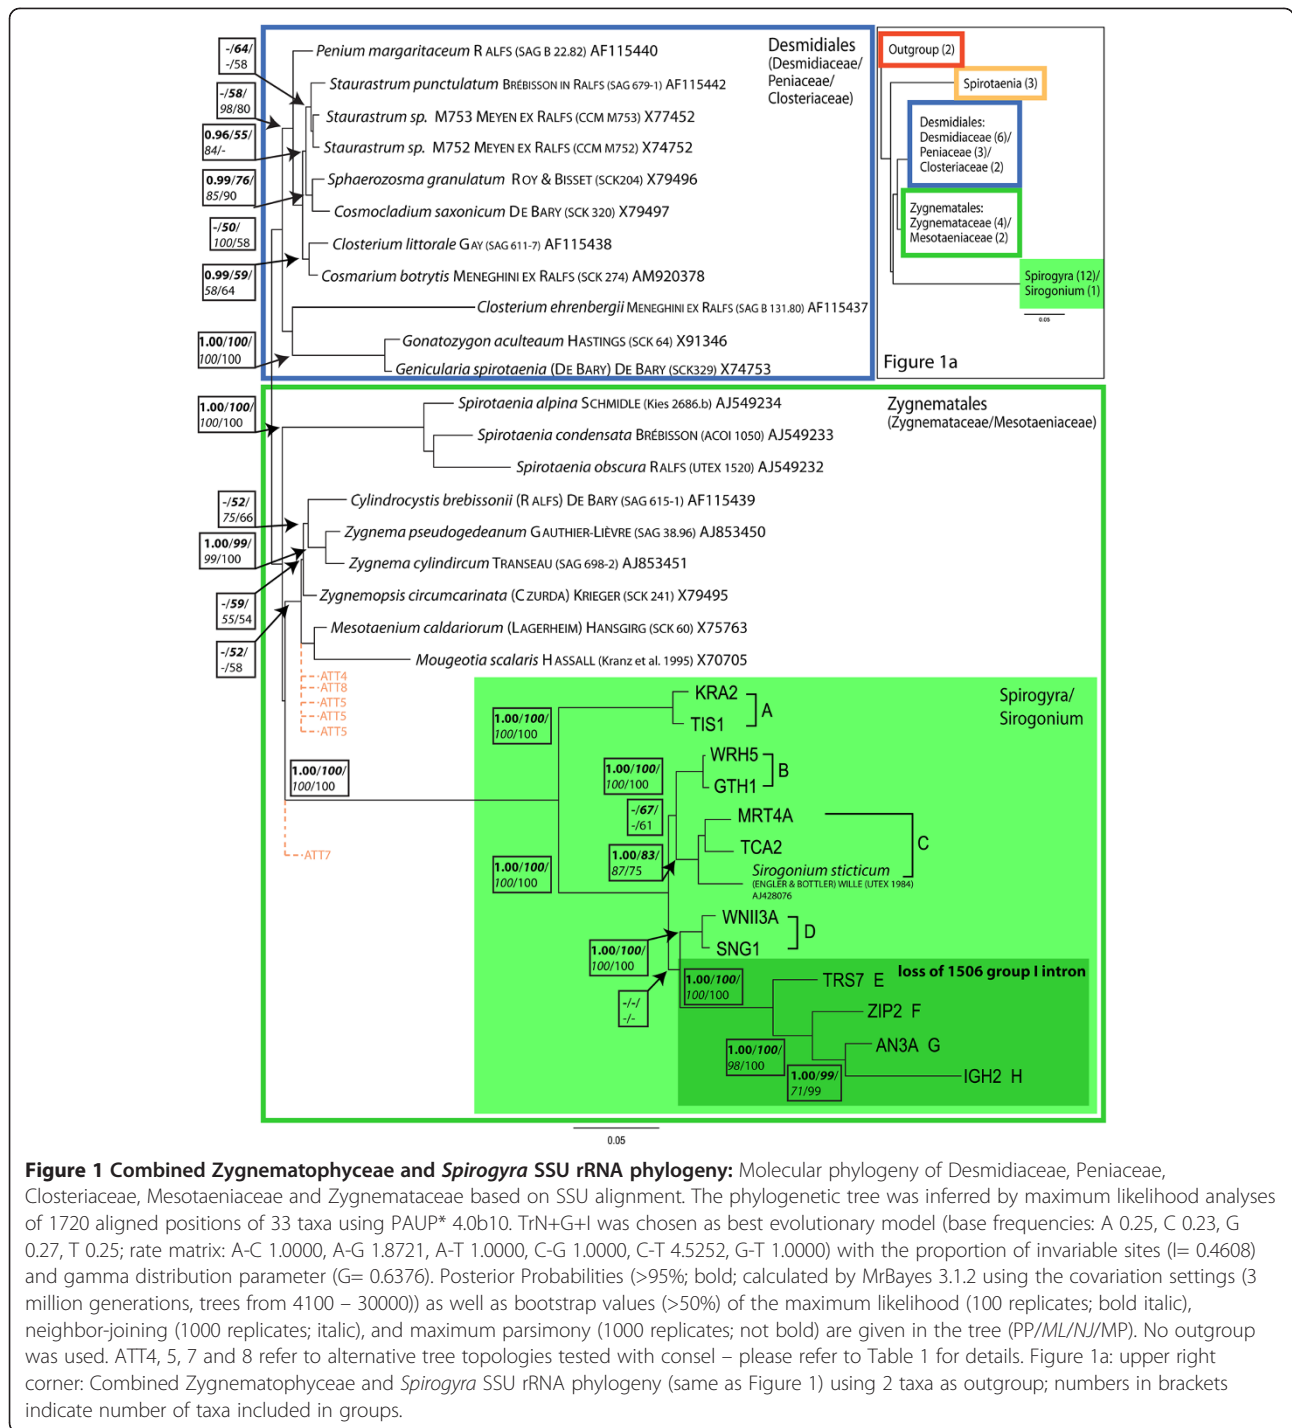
-/64/
-/58

Penium margaritaceum R ALFS (SAG B 22.82) AF115440

Desmidiales
(Desmidiaceae/
Peniaceae/
Closteriaceae)

-/58/
98/80

Staurastrum punctulatum BRÉBISSON IN RALFS (SAG 679-1) AF115442

Staurastrum sp. M753 MEYEN EX RALFS (CCM M753) X77452

0.96/55/
84/-

Staurastrum sp. M752 MEYEN EX RALFS (CCM M752) X74752

0.99/76/
85/90

Sphaerozosma granulatum ROY & BISSET (SCK204) X79496

Cosmocladium saxonicum DE BARY (SCK 320) X79497

-/50/
100/58

Closterium littorale GAY (SAG 611-7) AF115438

0.99/59/
58/64

Cosmarium botrytis MENEGHINI EX RALFS (SCK 274) AM920378

Closterium ehrenbergii MENEGHINI EX RALFS (SAG B 131.80) AF115437

1.00/100/
100/100

Gonatozygon aculteaum HASTINGS (SCK 64) X91346

Genicularia spirotaenia (DE BARY) DE BARY (SCK329) X74753

Outgroup (2)

Spirotaenia (3)

Desmidiales:
Desmidiaceae (6)/
Peniaceae (3)/
Closteriaceae (2)

Zygnematales:
Zygnematmaceae (4)/
Mesotaeniaceae (2)

Spirogyra (12)/
Sirogonium (1)

0.05

Figure 1a

1.00/100/
100/100

Spirotaenia alpina SCHMIDLE (Kies 2686.b) AJ549234

Zygnematales
(Zygnemataceae/Mesotaeniaceae)

Spirotaenia condensata BRÉBISSON (ACOI 1050) AJ549233

Spirotaenia obscura RALFS (UTEX 1520) AJ549232

-/52/
75/66

Cylindrocystis brebissonii (R ALFS) DE BARY (SAG 615-1) AF115439

1.00/99/
99/100

Zygnema pseudogedeanum GAUTHIER-LIÈVRE (SAG 38.96) AJ853450

Zygnema cylindircum TRANSEAU (SAG 698-2) AJ853451

-/59/
55/54

Zygnemopsis circumcarinata (CZURDA) KRIEGER (SCK 241) X79495

-/52/
-/58

Mesotaenium caldariorum (LAGERHEIM) HANSGIRG (SCK 60) X75763

Mougeotia scalaris HASSALL (Kranz et al. 1995) X70705

ATT4
ATT8
ATT5
ATT5
ATT5

Spirogyra/
Sirogonium

1.00/100/
100/100

KRA2
TIS1
A

1.00/100/
100/100

1.00/100/
100/100

WRH5
GTH1
B

-/67/
-/61

MRT4A
TCA2
C

1.00/100/
100/100

1.00/83/
87/75

Sirogonium sticticum
(ENGLER & BOTTLER) WILLE (UTEX 1984)
AJ428076

ATT7

1.00/100/
100/100

WNII3A
SNG1
D

-/-/
-/-

1.00/100/
100/100

TRS7 E

loss of 1506 group I intron

ZIP2 F

1.00/100/
98/100

AN3A G

1.00/99/
71/99

IGH2 H

0.05

Figure 1 Combined Zygnematophyceae and Spirogyra SSU rRNA phylogeny: Molecular phylogeny of Desmidiaceae, Peniaceae, Closteriaceae, Mesotaeniaceae and Zygnemataceae based on SSU alignment. The phylogenetic tree was inferred by maximum likelihood analyses of 1720 aligned positions of 33 taxa using PAUP* 4.0b10. TrN+G+I was chosen as best evolutionary model (base frequencies: A 0.25, C 0.23, G 0.27, T 0.25; rate matrix: A-C 1.0000, A-G 1.8721, A-T 1.0000, C-G 1.0000, C-T 4.5252, G-T 1.0000) with the proportion of invariable sites (I= 0.4608) and gamma distribution parameter (G= 0.6376). Posterior Probabilities (>95%; bold; calculated by MrBayes 3.1.2 using the covariation settings (3 million generations, trees from 4100 – 30000)) as well as bootstrap values (>50%) of the maximum likelihood (100 replicates; bold italic), neighbor-joining (1000 replicates; italic), and maximum parsimony (1000 replicates; not bold) are given in the tree (PP/ML/NJ/MP). No outgroup was used. ATT4, 5, 7 and 8 refer to alternative tree topologies tested with consel – please refer to Table 1 for details. Figure 1a: upper right corner: Combined Zygnematophyceae and Spirogyra SSU rRNA phylogeny (same as Figure 1) using 2 taxa as outgroup; numbers in brackets indicate number of taxa included in groups.